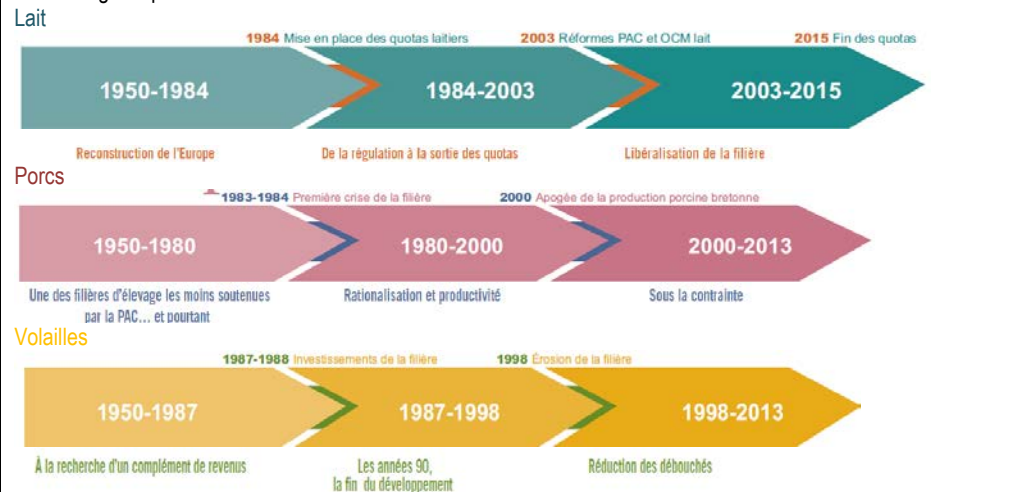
Lait

1984 Mise en place des quotas laitiers
2003 Réformes PAC et OCM lait
2015 Fin des quotas

1950-1984
1984-2003
2003-2015

Reconstruction de l'Europe
De la régulation à la sortie des quotas
Libéralisation de la filière

Porcs

1983-1984 Première crise de la filière
2000 Apogée de la production porcine bretonne

1950-1980
1980-2000
2000-2013

Une des filières d'élevage les moins soutenues par la PAC… et pourtant
Rationalisation et productivité
Sous la contrainte

Volailles

1987-1988 Investissements de la filière
1998 Érosion de la filière

1950-1987
1987-1998
1998-2013

À la recherche d'un complément de revenus
Les années 90, la fin du développement
Réduction des débouchés